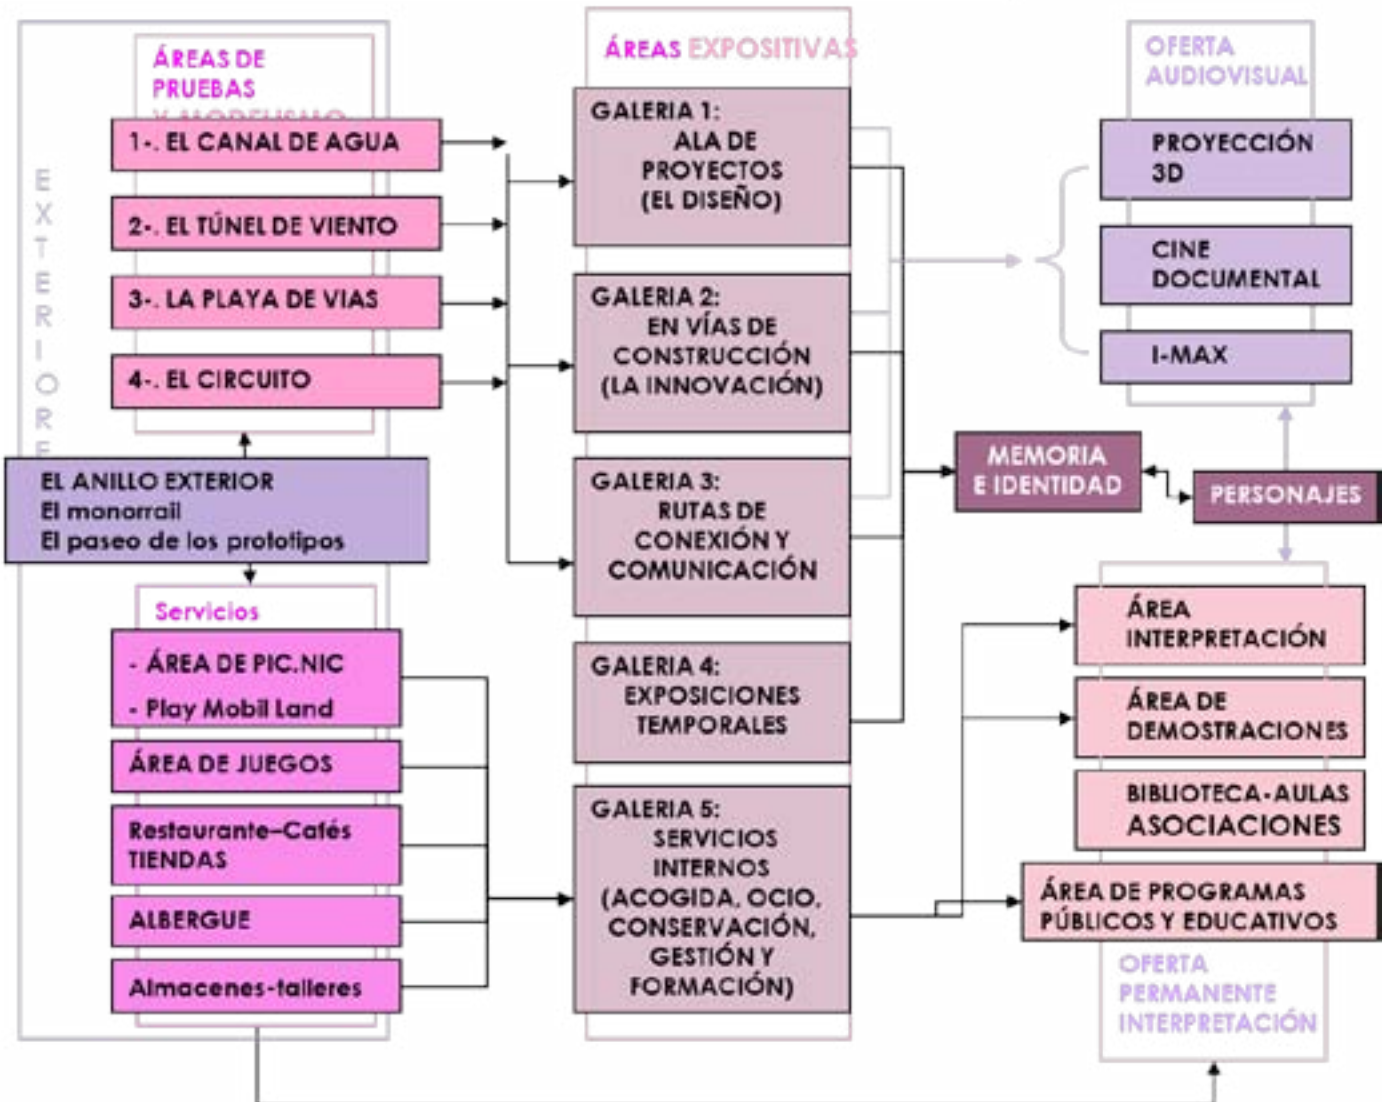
EXTERIORES

ÁREAS DE PRUEBAS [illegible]

1-. EL CANAL DE AGUA

2-. EL TÚNEL DE VIENTO

3-. LA PLAYA DE VIAS

4-. EL CIRCUITO

EL ANILLO EXTERIOR
El monorrail
El paseo de los prototipos

Servicios

- ÁREA DE PIC.NIC
- Play Mobil Land

ÁREA DE JUEGOS

Restaurante–Cafés
TIENDAS

ALBERGUE

Almacenes-talleres

ÁREAS EXPOSITIVAS

GALERIA 1:
ALA DE PROYECTOS
(EL DISEÑO)

GALERIA 2:
EN VÍAS DE CONSTRUCCIÓN
(LA INNOVACIÓN)

GALERIA 3:
RUTAS DE CONEXIÓN Y COMUNICACIÓN

GALERIA 4:
EXPOSICIONES TEMPORALES

GALERIA 5:
SERVICIOS INTERNOS
(ACOGIDA, OCIO, CONSERVACIÓN, GESTIÓN Y FORMACIÓN)

OFERTA AUDIOVISUAL

PROYECCIÓN 3D

CINE DOCUMENTAL

I-MAX

MEMORIA E IDENTIDAD

PERSONAJES

ÁREA INTERPRETACIÓN

ÁREA DE DEMOSTRACIONES

BIBLIOTECA-AULAS
ASOCIACIONES

ÁREA DE PROGRAMAS PÚBLICOS Y EDUCATIVOS

OFERTA PERMANENTE INTERPRETACIÓN